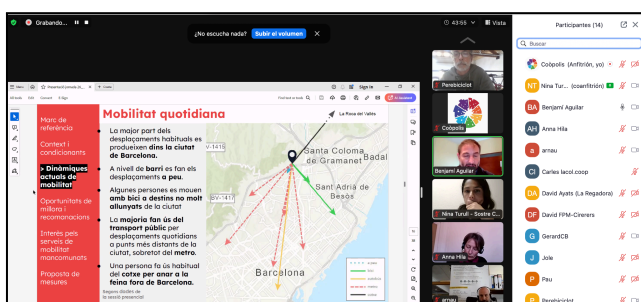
Grabando...

¿No escucha nada? Subir el volumen

43:55 Vista

Participantes (14)

Buscar

Coòpolis (Anfitrión, yo)
Nina Tur... (coanfitrión)
Benjamí Aguilar
Anna Hila
arnau
Carles Iacol.coop
David Ayats (La Regadora)
David FPM-Cirerers
GerardCB
Jole
Pau
Perebicicletes

Perebicicleta
Coòpolis
Benjamí Aguilar
Nina Turull - Sostre C...
Anna Hila
arnau

Marc de referència

Context i condicionants

> Dinàmiques actuals de mobilitat

Oportunitats de millora i recomanacions

Interès pels serveis de mobilitat mancomunats

Proposta de mesures

Mobilitat quotidiana

La major part dels desplaçaments habituals es produeixen dins la ciutat de Barcelona.

A nivell de barri es fan els desplaçaments a peu.

Algunes persones es mouen amb bici a destins no molt allunyats de la ciutat

La majoria fan ús del transport públic per desplaçaments quotidians a punts més distants de la ciutat, sobretot del metro.

Una persona fa ús habitual del cotxe per anar a la feina fora de Barcelona.

La Roca del Vallès
Santa Coloma de Gramanet
Badal
Sant Adrià de Besòs
Barcelona
V-1415
BV-1417